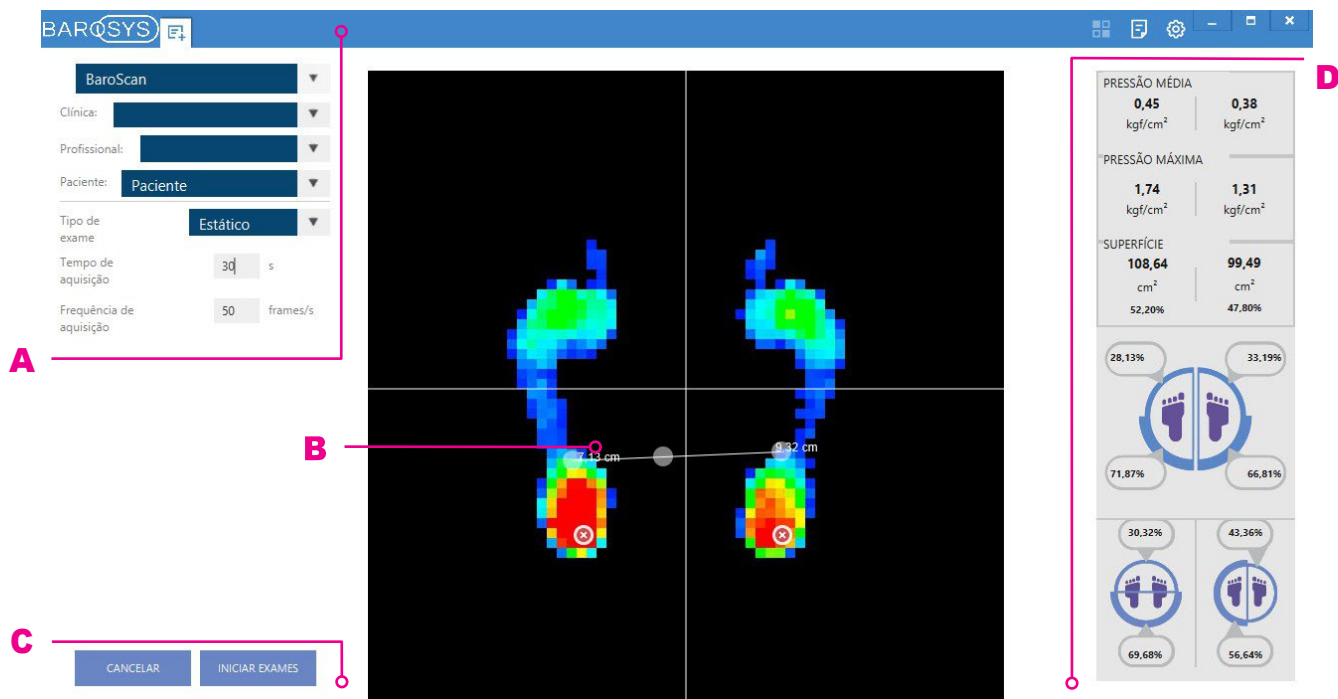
BAROSYS

BaroScan

Clínica:

Profissional:

Paciente: Paciente

Tipo de exame Estático

Tempo de aquisição 30 s

Frequência de aquisição 50 frames/s

A

B

7,13 cm

9,32 cm

C

CANCELAR

INICIAR EXAMES

D

PRESSÃO MÉDIA

0,45 kgf/cm²

0,38 kgf/cm²

PRESSÃO MÁXIMA

1,74 kgf/cm²

1,31 kgf/cm²

SUPERFÍCIE

108,64 cm²

99,49 cm²

52,20%

47,80%

28,13%

33,19%

71,87%

66,81%

30,32%

43,36%

69,68%

56,64%